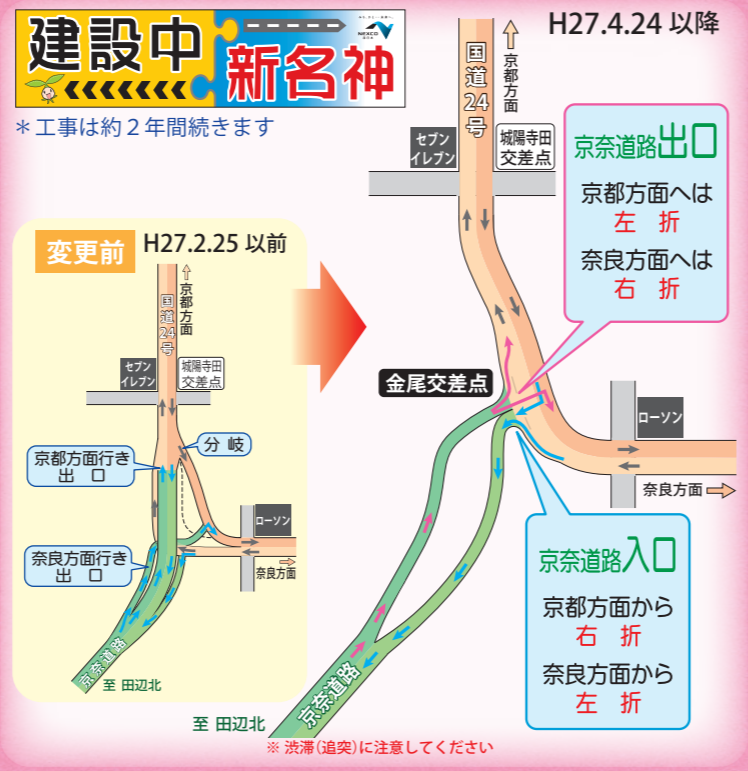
建設中 新名神

NEXCO

＊工事は約２年間続きます

H27.4.24 以降

国道24号

京都方面

セブンイレブン

城陽寺田交差点

京奈道路出口

京都方面へは
左　折

奈良方面へは
右　折

金尾交差点

ローソン

奈良方面

京奈道路入口

京都方面から
右　折

奈良方面から
左　折

京奈道路

至 田辺北

※ 渋滞(追突)に注意してください

変更前　H27.2.25 以前

国道24号

京都方面

セブンイレブン

城陽寺田交差点

分 岐

京都方面行き
出　口

奈良方面行き
出　口

ローソン

奈良方面

京奈道路

至 田辺北